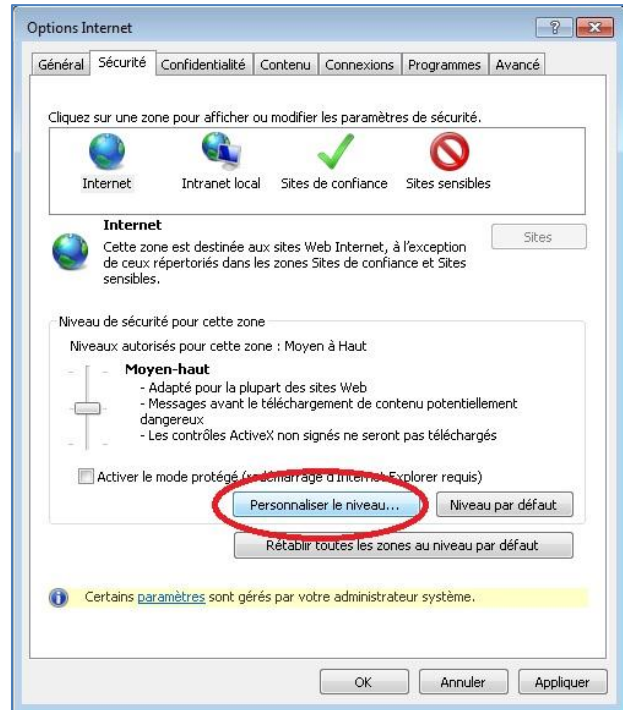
Options Internet

Général | Sécurité | Confidentialité | Contenu | Connexions | Programmes | Avancé

Cliquez sur une zone pour afficher ou modifier les paramètres de sécurité.

Internet
Intranet local
Sites de confiance
Sites sensibles

Internet
Cette zone est destinée aux sites Web Internet, à l'exception de ceux répertoriés dans les zones Sites de confiance et Sites sensibles.

Sites

Niveau de sécurité pour cette zone

Niveaux autorisés pour cette zone : Moyen à Haut

Moyen-haut
- Adapté pour la plupart des sites Web
- Messages avant le téléchargement de contenu potentiellement dangereux
- Les contrôles ActiveX non signés ne seront pas téléchargés

Activer le mode protégé (redémarrage d'Internet Explorer requis)

Personnaliser le niveau...
Niveau par défaut

Rétablir toutes les zones au niveau par défaut

Certains paramètres sont gérés par votre administrateur système.

OK
Annuler
Appliquer